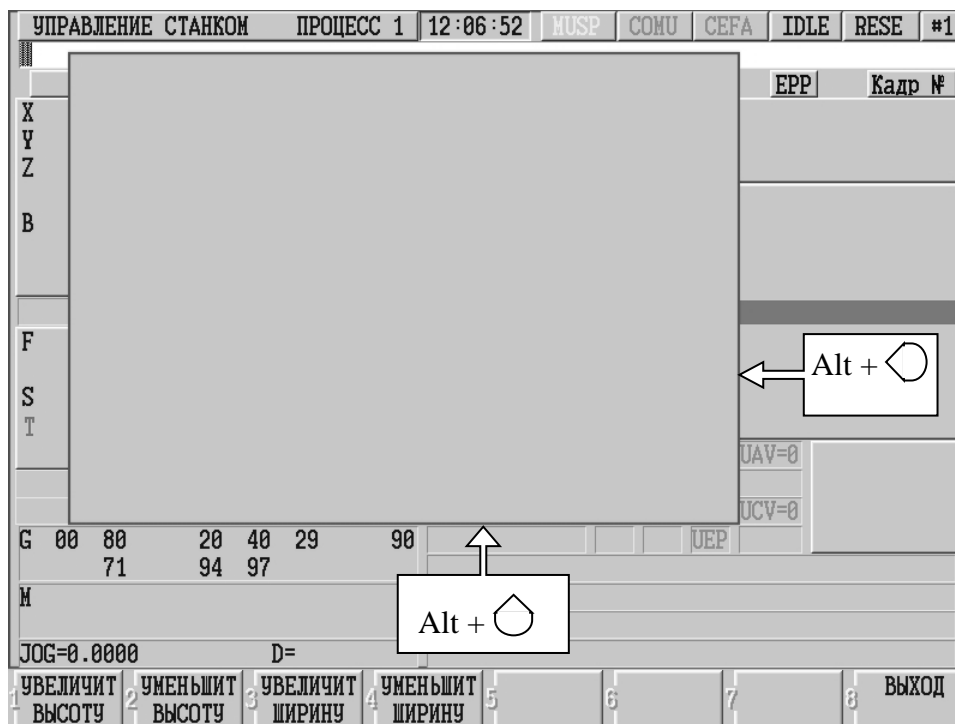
УПРАВЛЕНИЕ СТАНКОМ ПРОЦЕСС 1 12:06:52 MUSP COMU CEFA IDLE RESE #1

EPP Кадр №

X
Y
Z

B

F

S
T

Alt +

UAV=0

UCV=0

G 00 80 20 40 29 90
71 94 97

UEP

M

Alt +

JOG=0.0000 D=

1 УВЕЛИЧИТ ВЫСОТУ 2 УМЕНЬШИТ ВЫСОТУ 3 УВЕЛИЧИТ ШИРИНУ 4 УМЕНЬШИТ ШИРИНУ 5 6 7 8 ВЫХОД